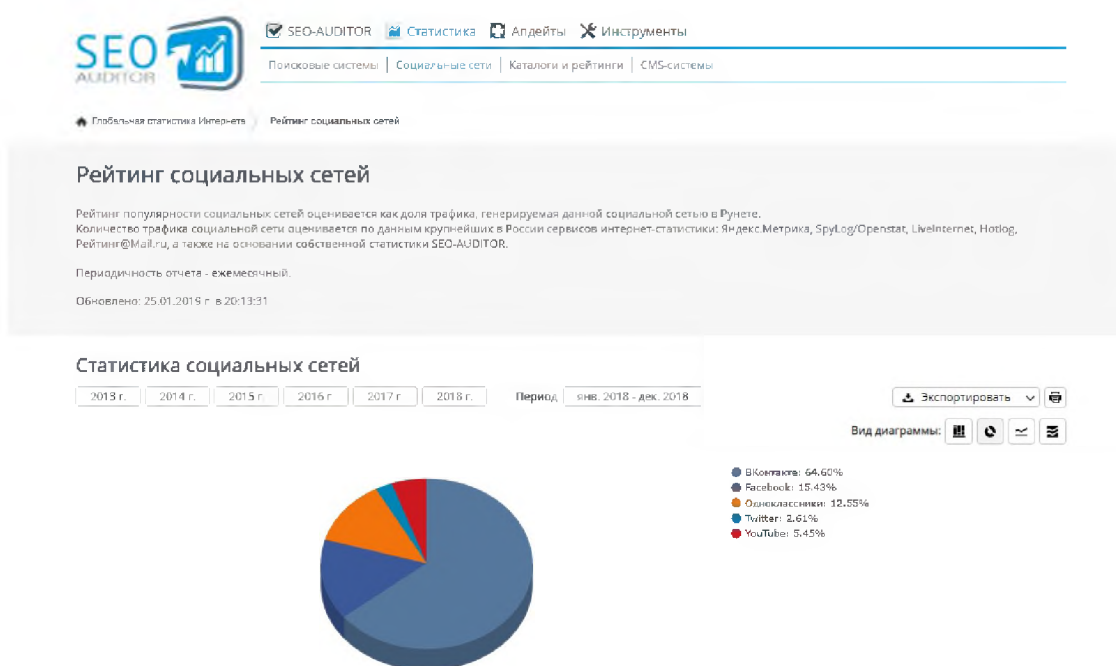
SEO AUDITOR

SEO-AUDITOR | Статистика | Апдейты | Инструменты

Поисковые системы | Социальные сети | Каталоги и рейтинги | CMS-системы

Глобальная статистика Интернета › Рейтинг социальных сетей

Рейтинг социальных сетей

Рейтинг популярности социальных сетей оценивается как доля трафика, генерируемая данной социальной сетью в Рунете.
Количество трафика социальной сети оценивается по данным крупнейших в России сервисов интернет-статистики: Яндекс.Метрика, SpyLog/Openstat, LiveInternet, Hotlog, Рейтинг@Mail.ru, а также на основании собственной статистики SEO-AUDITOR.

Периодичность отчета - ежемесячный.

Обновлено: 25.01.2019 г. в 20:13:31

Статистика социальных сетей

2013 г. | 2014 г. | 2015 г. | 2016 г. | 2017 г. | 2018 г.

Период: янв. 2018 - дек. 2018

Экспортировать

Вид диаграммы:

ВКонтакте: 64.60%
Facebook: 15.43%
Одноклассники: 12.55%
Twitter: 2.61%
YouTube: 5.45%